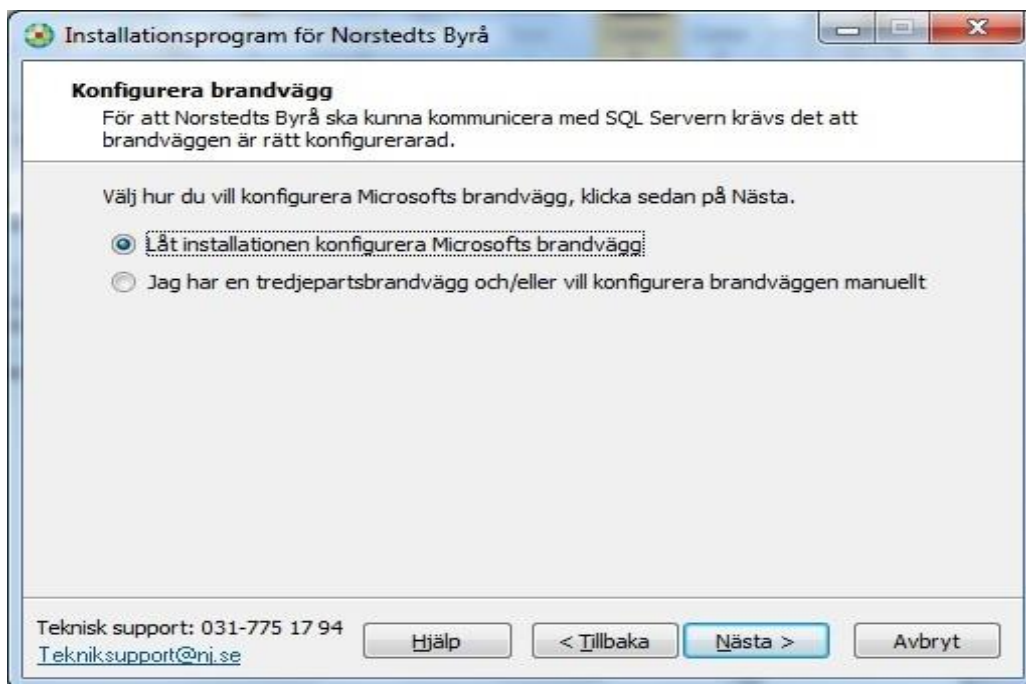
Installationsprogram för Norstedts Byrå

Konfigurera brandvägg
För att Norstedts Byrå ska kunna kommunicera med SQL Servern krävs det att brandväggen är rätt konfigurerarad.

Välj hur du vill konfigurera Microsofts brandvägg, klicka sedan på Nästa.

Låt installationen konfigurera Microsofts brandvägg

Jag har en tredjepartsbrandvägg och/eller vill konfigurera brandväggen manuellt

Teknisk support: 031-775 17 94
Tekniksupport@nj.se

Hjälp

< Tillbaka

Nästa >

Avbryt